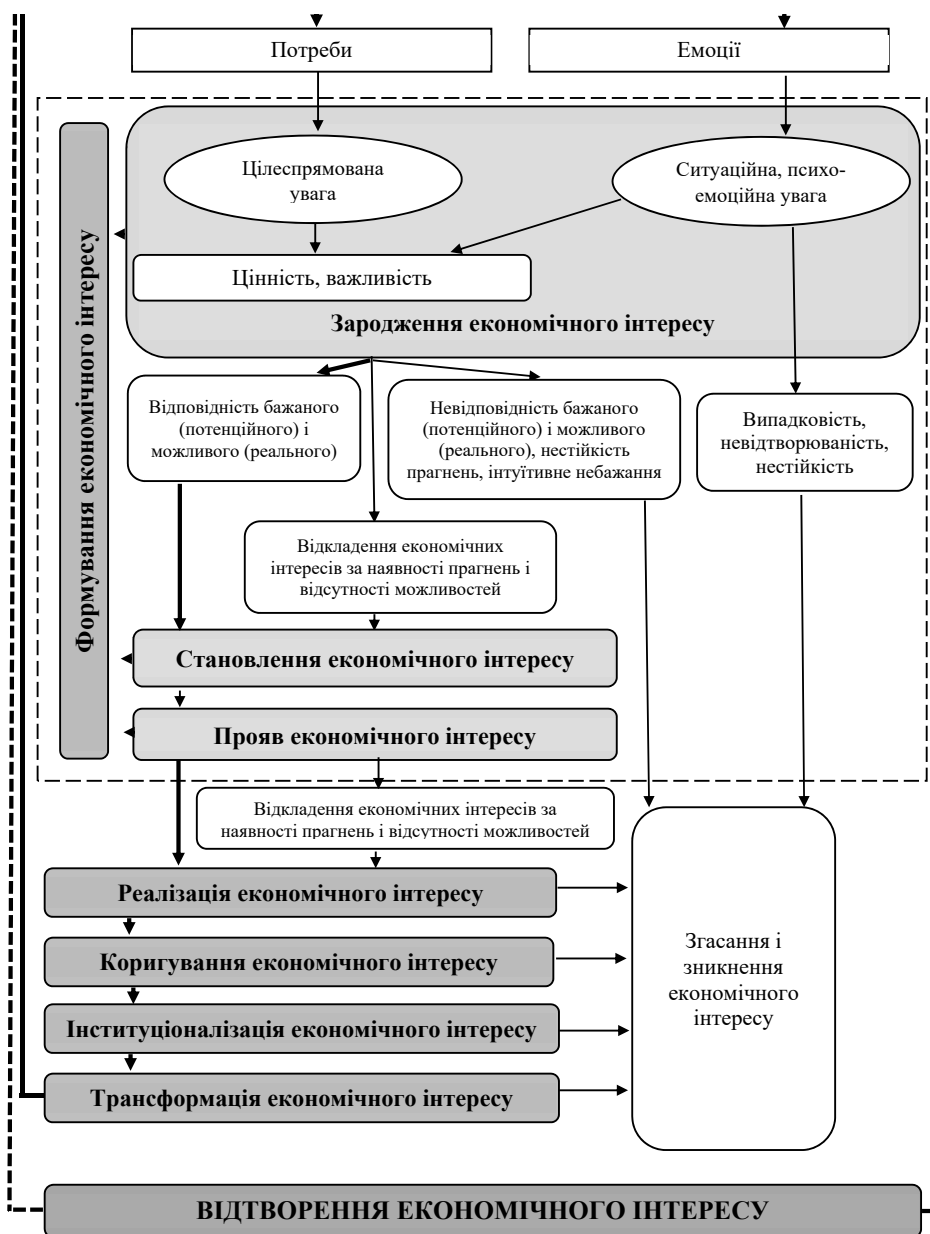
Потреби

Емоції

Формування економічного інтересу

Цілеспрямована увага

Ситуаційна, психоемоційна увага

Цінність, важливість

Зародження економічного інтересу

Відповідність бажаного (потенційного) і можливого (реального)

Невідповідність бажаного (потенційного) і можливого (реального), нестійкість прагнень, інтуїтивне небажання

Випадковість, невідтворюваність, нестійкість

Відкладення економічних інтересів за наявності прагнень і відсутності можливостей

Становлення економічного інтересу

Прояв економічного інтересу

Відкладення економічних інтересів за наявності прагнень і відсутності можливостей

Реалізація економічного інтересу

Коригування економічного інтересу

Інституціоналізація економічного інтересу

Трансформація економічного інтересу

Згасання і зникнення економічного інтересу

ВІДТВОРЕННЯ ЕКОНОМІЧНОГО ІНТЕРЕСУ